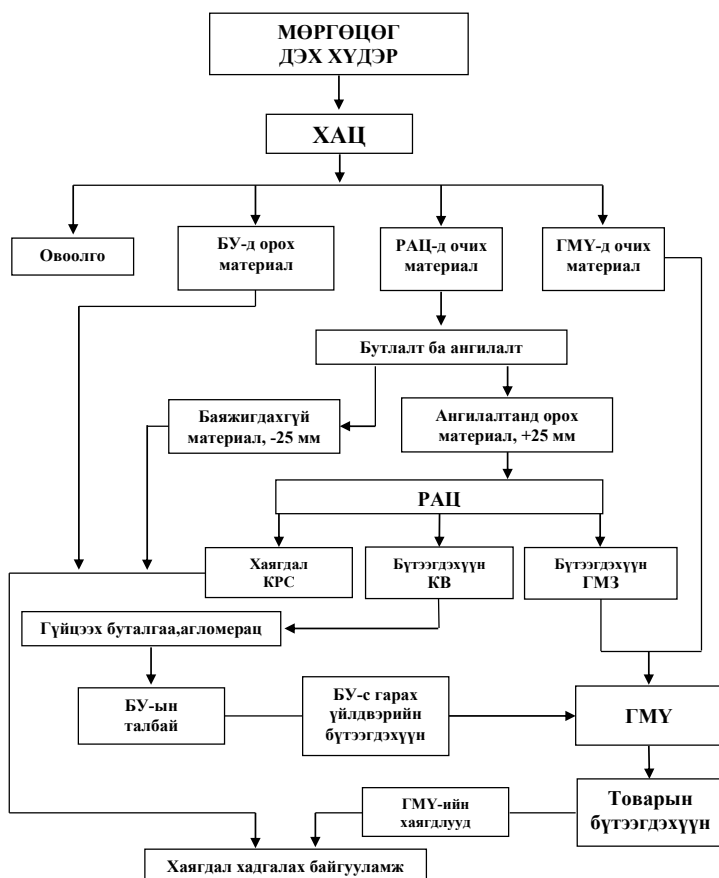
МӨРГӨЦӨГ ДЭХ ХҮДЭР

ХАЦ

Овоолго

БУ-д орох материал

РАЦ-д очих материал

ГМҮ-д очих материал

Бутлалт ба ангилалт

Баяжигдахгүй материал, -25 мм

Ангилалтанд орох материал, +25 мм

РАЦ

Хаягдал КРС

Бүтээгдэхүүн КВ

Бүтээгдэхүүн ГМЗ

Гүйцээх буталгаа,агломерац

БУ-ын талбай

БУ-с гарах үйлдвэрийн бүтээгдэхүүн

ГМҮ

ГМҮ-ийн хаягдлууд

Товарын бүтээгдэхүүн

Хаягдал хадгалах байгууламж